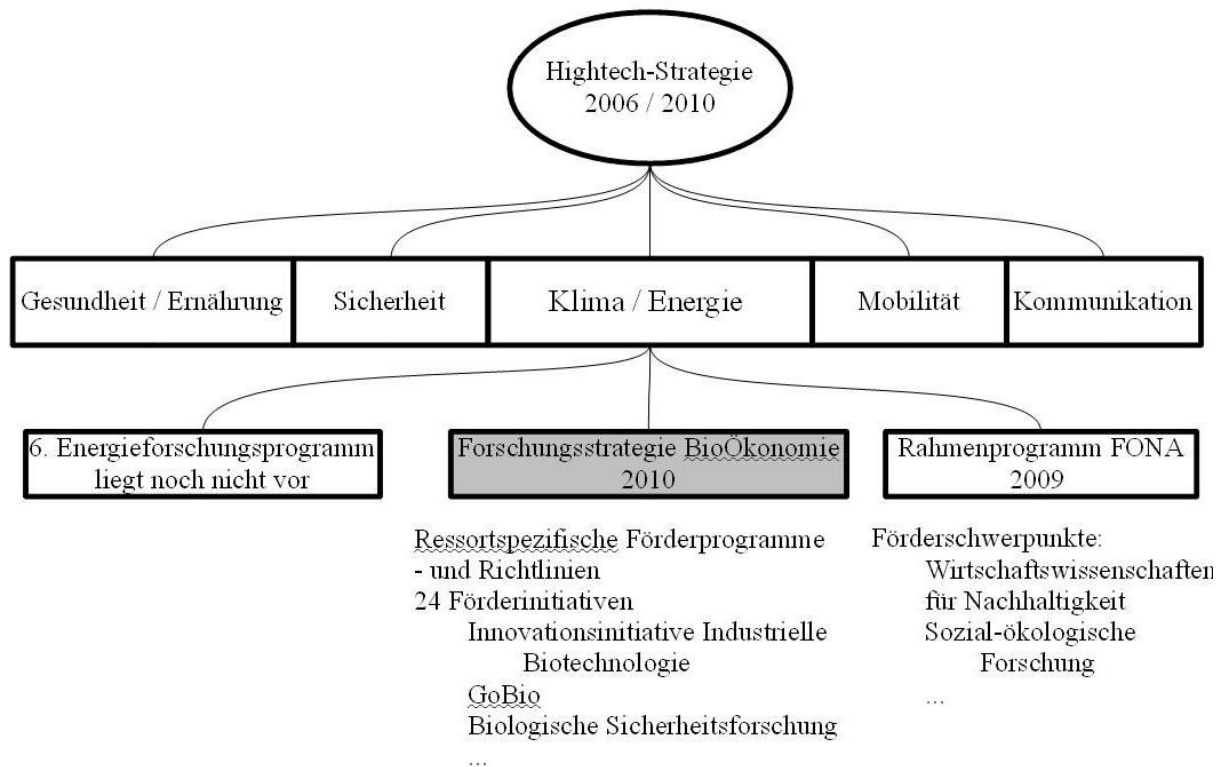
Hightech-Strategie
2006 / 2010

Gesundheit / Ernährung

Sicherheit

Klima / Energie

Mobilität

Kommunikation

6. Energieforschungsprogramm liegt noch nicht vor

Forschungsstrategie BioÖkonomie 2010

Rahmenprogramm FONA 2009

Ressortspezifische Förderprogramme
- und Richtlinien
24 Förderinitiativen
Innovationsinitiative Industrielle Biotechnologie
GoBio
Biologische Sicherheitsforschung
...

Förderschwerpunkte:
Wirtschaftswissenschaften für Nachhaltigkeit
Sozial-ökologische Forschung
...